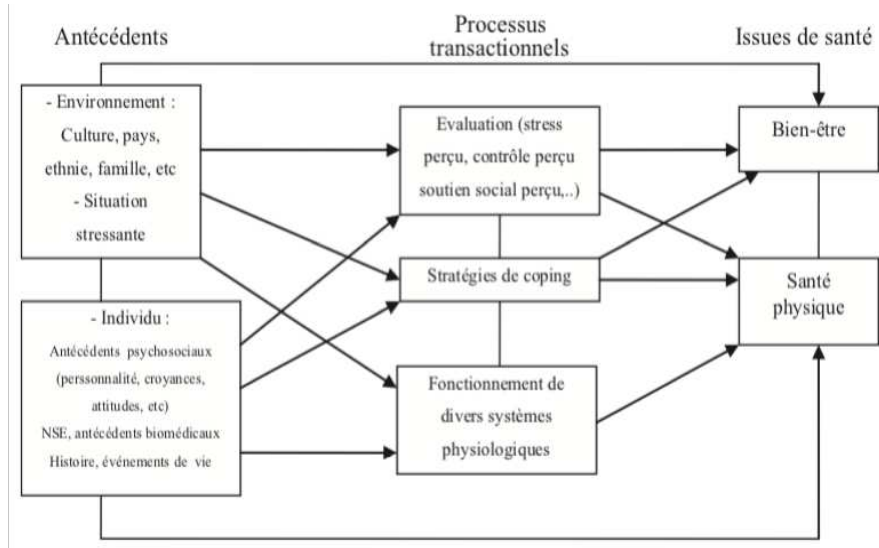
Antécédents

Processus transactionnels

Issues de santé

- Environnement : Culture, pays, ethnie, famille, etc - Situation stressante

- Individu : Antécédents psychosociaux (perssonnalité, croyances, attitudes, etc) NSE, antécédents biomédicaux Histoire, événements de vie

Evaluation (stress perçu, contrôle perçu soutien social perçu,..)

Stratégies de coping

Fonctionnement de divers systèmes physiologiques

Bien-être

Santé physique